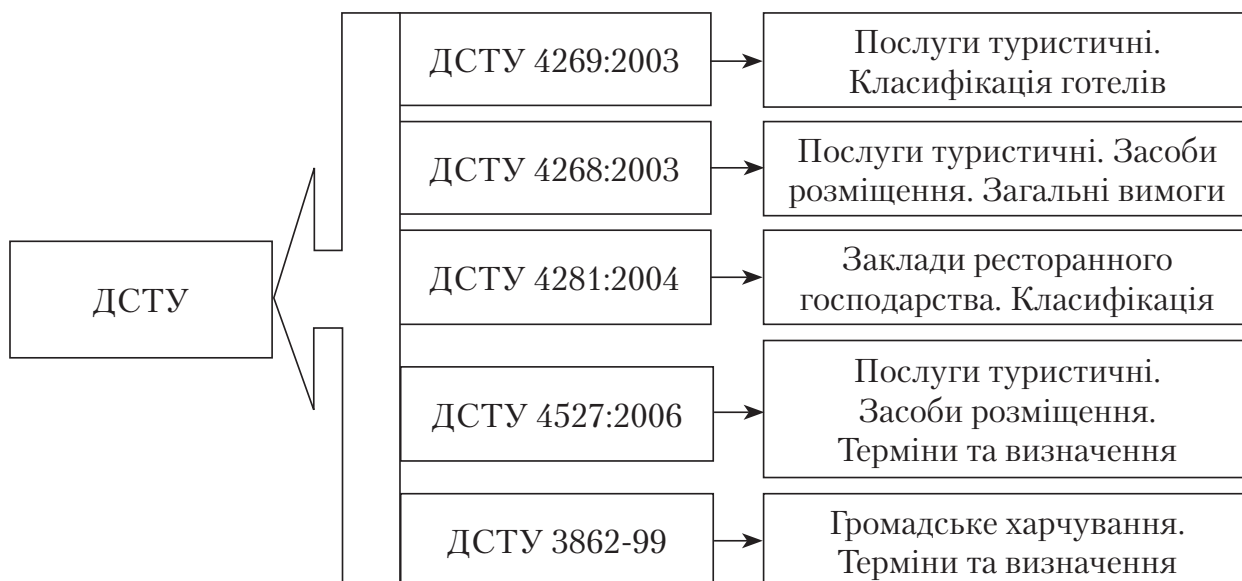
ДСТУ

ДСТУ 4269:2003

Послуги туристичні. Класифікація готелів

ДСТУ 4268:2003

Послуги туристичні. Засоби розміщення. Загальні вимоги

ДСТУ 4281:2004

Заклади ресторанного господарства. Класифікація

ДСТУ 4527:2006

Послуги туристичні. Засоби розміщення. Терміни та визначення

ДСТУ 3862-99

Громадське харчування. Терміни та визначення